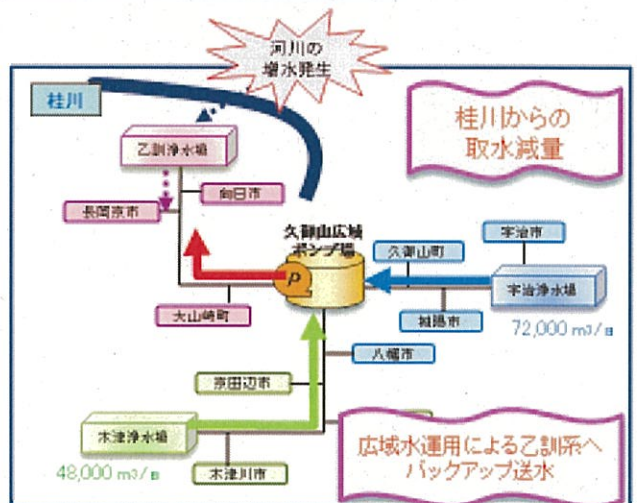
河川の
増水発生

桂川

桂川からの
取水減量

乙訓浄水場

向日市

長岡京市

久御山広域
ポンプ場

P

久御山町

宇治市

宇治浄水場

城陽市

72,000 m3／日

大山崎町

八幡市

京田辺市

木津浄水場

48,000 m3／日

木津川市

広域水運用による乙訓系へ
バックアップ送水